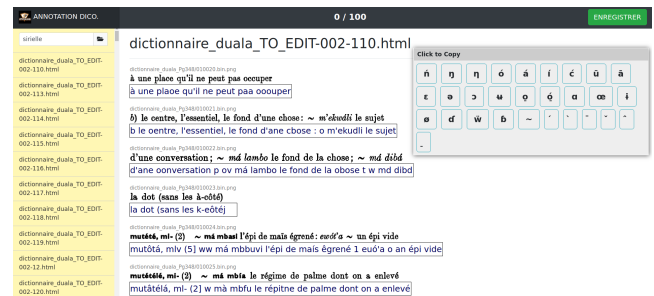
ANNOTATION DICO.

0 / 100

ENREGISTRER

sirielle

dictionnaire_duala_TO_EDIT-002-110.html
dictionnaire_duala_TO_EDIT-002-111.html
dictionnaire_duala_TO_EDIT-002-114.html
dictionnaire_duala_TO_EDIT-002-115.html
dictionnaire_duala_TO_EDIT-002-116.html
dictionnaire_duala_TO_EDIT-002-117.html
dictionnaire_duala_TO_EDIT-002-118.html
dictionnaire_duala_TO_EDIT-002-119.html
dictionnaire_duala_TO_EDIT-002-12.html
dictionnaire_duala_TO_EDIT-002-120.html

dictionnaire_duala_TO_EDIT-002-110.html

dictionnaire_duala_Pg348/010020.bin.png
à une place qu'il ne peut pas occuper
à une plaoe qu'il ne peut paa ooouper

dictionnaire_duala_Pg348/010021.bin.png
b) le centre, l'essentiel, le fond d'une chose: ~ m'ekudi le sujet
b le oentre, l'essentiel, le fond d'ane cbose : o m'ekudli le sujet

dictionnaire_duala_Pg348/010022.bin.png
d'une conversation; ~ má lambo le fond de la chose; ~ md dibá
d'ane oonversation p ov má lambo le fond de la obose t w md dibd

dictionnaire_duala_Pg348/010023.bin.png
la dot (sans les à-côté)
la dot (sans les k-eötéj

dictionnaire_duala_Pg348/010024.bin.png
mutôtó, mi- (2) ~ má mbasi l'épi de maïs égrené: euó'a ~ un épi vide
mutôtá, mlv (5] ww má mbbuvi l'épi de maís êgrené 1 euó'a o an épi vide

dictionnaire_duala_Pg348/010025.bin.png
mutâtélá, mi- (2) ~ má mbfu le régime de palme dont on a enlevé
mutâtélá, ml- [2] w má mbfu le répitne de palme dont on a enlevé

Click to Copy
ń ŋ ɳ ó á í ć ū ā
ɛ ə ɔ ọ ǫ ɑ́ ú
ø ɗ ŵ ɓ ~ ´ ` ˇ ˆ
_